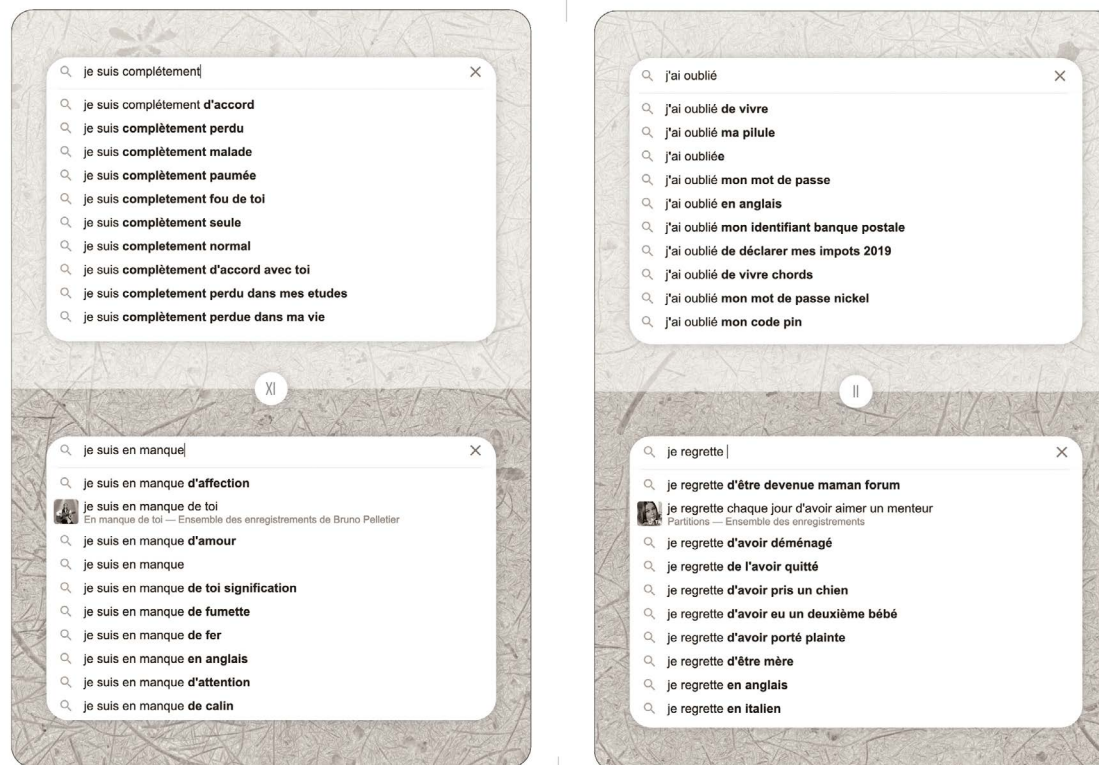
je suis complétement

je suis complétement d'accord
je suis complètement perdu
je suis complètement malade
je suis complètement paumée
je suis completement fou de toi
je suis complètement seule
je suis completement normal
je suis complètement d'accord avec toi
je suis completement perdu dans mes etudes
je suis complètement perdue dans ma vie

XI

je suis en manque

je suis en manque d'affection
je suis en manque de toi
En manque de toi — Ensemble des enregistrements de Bruno Pelletier
je suis en manque d'amour
je suis en manque
je suis en manque de toi signification
je suis en manque de fumette
je suis en manque de fer
je suis en manque en anglais
je suis en manque d'attention
je suis en manque de calin

j'ai oublié

j'ai oublié de vivre
j'ai oublié ma pilule
j'ai oubliée
j'ai oublié mon mot de passe
j'ai oublié en anglais
j'ai oublié mon identifiant banque postale
j'ai oublié de déclarer mes impots 2019
j'ai oublié de vivre chords
j'ai oublié mon mot de passe nickel
j'ai oublié mon code pin

II

je regrette

je regrette d'être devenue maman forum
je regrette chaque jour d'avoir aimer un menteur
Partitions — Ensemble des enregistrements
je regrette d'avoir déménagé
je regrette de l'avoir quitté
je regrette d'avoir pris un chien
je regrette d'avoir eu un deuxième bébé
je regrette d'avoir porté plainte
je regrette d'être mère
je regrette en anglais
je regrette en italien